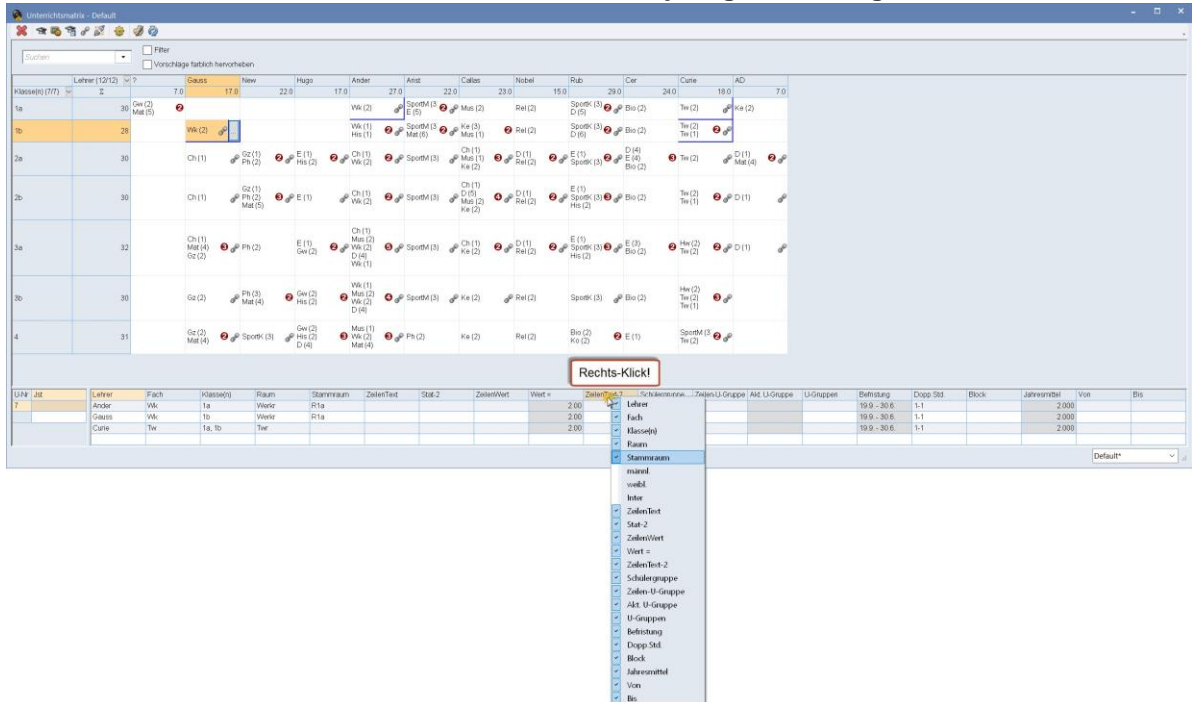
Unterrichtsmatrix - Default

Suchen

Filter
Vorschläge farblich hervorheben

| Klasse(n) (7/7) | Lehrer (12/12) Σ | ? 7.0 | Gauss 17.0 | New 22.0 | Hugo 17.0 | Ander 27.0 | Arist 22.0 | Callas 23.0 | Nobel 15.0 | Rub 29.0 | Cer 24.0 | Curie 18.0 | AD 7.0 |
|---|---|---|---|---|---|---|---|---|---|---|---|---|---|
| 1a | 30 | Gw (2) Mat (5) | | | | Wk (2) | SportM (3) E (5) | Mus (2) | Rel (2) | SportK (3) D (5) | Bio (2) | Tw (2) | Ke (2) |
| 1b | 28 | | Wk (2) | | | Wk (1) His (1) | SportM (3) Mat (6) | Ke (3) Mus (1) | Rel (2) | SportK (3) D (6) | Bio (2) | Tw (2) Tw (1) | |
| 2a | 30 | | Ch (1) | Gz (1) Ph (2) | E (1) His (2) | Ch (1) Wk (2) | SportM (3) | Ch (1) Mus (1) Ke (2) | D (1) Rel (2) | E (1) SportK (3) | D (4) E (4) Bio (2) | Tw (2) | D (1) Mat (4) |
| 2b | 30 | | Ch (1) | Gz (1) Ph (2) Mat (5) | E (1) | Ch (1) Wk (2) | SportM (3) | Ch (1) D (5) Mus (2) Ke (2) | D (1) Rel (2) | E (1) SportK (3) His (2) | Bio (2) | Tw (2) Tw (1) | D (1) |
| 3a | 32 | | Ch (1) Mat (4) Gz (2) | Ph (2) | E (1) Gw (2) | Ch (1) Mus (2) Wk (2) D (4) Wk (1) | SportM (3) | Ch (1) Ke (2) | D (1) Rel (2) | E (1) SportK (3) His (2) | E (3) Bio (2) | Hw (2) Tw (2) | D (1) |
| 3b | 30 | | Gz (2) | Ph (3) Mat (4) | Gw (2) His (2) | Wk (1) Mus (2) Wk (2) D (4) | SportM (3) | Ke (2) | | SportK (3) | Bio (2) | Hw (2) Tw (2) Tw (1) | |
| 4 | 31 | | Gz (2) Mat (4) | SportK (3) | Gw (2) His (2) D (4) | Mus (1) Wk (2) Mat (4) | Ph (2) | Ke (2) | Rel (2) | Bio (2) Ko (2) | E (1) | SportM (3) Tw (2) | |

Rechts-Klick!

| U-Nr | Jst | Lehrer | Fach | Klasse(n) | Raum | Stammraum | ZeilenText | Stat-2 | ZeilenWert | Wert = | ZeilenText-2 | Schülergruppe | Zeilen-U-Gruppe | Akt. U-Gruppe | U-Gruppen | Befristung | Dopp.Std. | Block | Jahresmittel | Von | Bis |
|---|---|---|---|---|---|---|---|---|---|---|---|---|---|---|---|---|---|---|---|---|---|
| 7 | | Ander | Wk | 1a | Werkr | R1a | | | | 2.00 | | | | | | 19.9. - 30.6. | 1-1 | | 2.000 | | |
| | | Gauss | Wk | 1b | Werkr | R1a | | | | 2.00 | | | | | | 19.9. - 30.6. | 1-1 | | 2.000 | | |
| | | Curie | Tw | 1a, 1b | Twr | | | | | 2.00 | | | | | | 19.9. - 30.6. | 1-1 | | 2.000 | | |

Lehrer
Fach
Klasse(n)
Raum
Stammraum
männl.
weibl.
Inter
ZeilenText
Stat-2
ZeilenWert
Wert =
ZeilenText-2
Schülergruppe
Zeilen-U-Gruppe
Akt. U-Gruppe
U-Gruppen
Befristung
Dopp.Std.
Block
Jahresmittel
Von
Bis

Default*